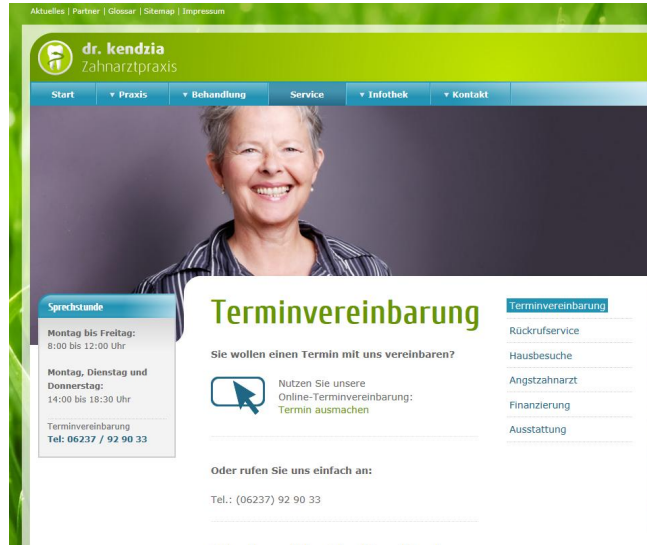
Aktuelles | Partner | Glossar | Sitemap | Impressum

dr. kendzia
Zahnarztpraxis

Start ▾ Praxis ▾ Behandlung Service ▾ Infothek ▾ Kontakt

Sprechstunde

Montag bis Freitag:
8:00 bis 12:00 Uhr

Montag, Dienstag und Donnerstag:
14:00 bis 18:30 Uhr

Terminvereinbarung
Tel: 06237 / 92 90 33

Terminvereinbarung

Sie wollen einen Termin mit uns vereinbaren?

Nutzen Sie unsere Online-Terminvereinbarung:
Termin ausmachen

Oder rufen Sie uns einfach an:

Tel.: (06237) 92 90 33

Terminvereinbarung
Rückrufservice
Hausbesuche
Angstzahnarzt
Finanzierung
Ausstattung